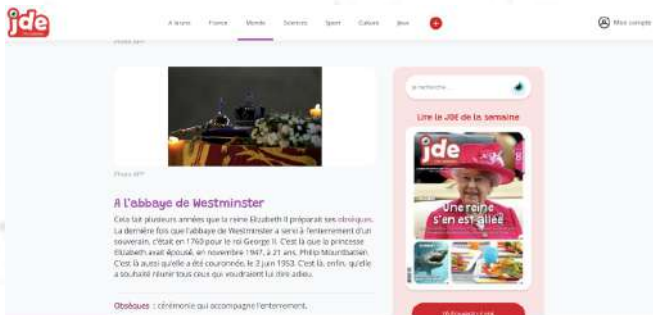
jde

À la une France Monde Sciences Sport Culture Jeux +

Mon compte

Photo AFP

Photo AFP

À l'abbaye de Westminster

Cela fait plusieurs années que la reine Elizabeth II préparait ses obsèques. La dernière fois que l'abbaye de Westminster a servi à l'enterrement d'un souverain, c'était en 1760 pour le roi George II. C'est là que la princesse Elizabeth avait épousé, en novembre 1947, à 21 ans, Philip Mountbatten. C'est là aussi qu'elle a été couronnée, le 2 juin 1953. C'est là, enfin, qu'elle a souhaité réunir tous ceux qui voudraient lui dire adieu.

Obsèques : cérémonie qui accompagne l'enterrement.

Je recherche...

Lire le JDE de la semaine

jde

Une reine s'en est allée

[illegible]